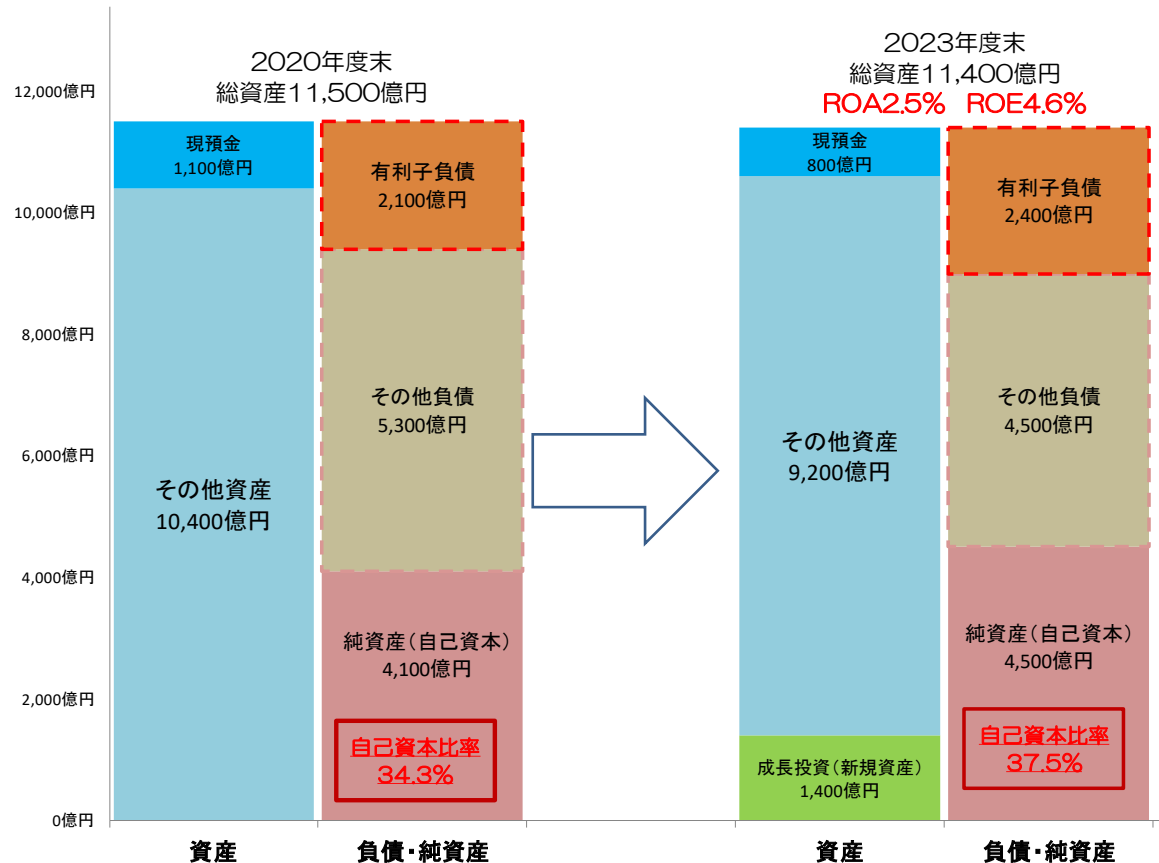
12,000億円
10,000億円
8,000億円
6,000億円
4,000億円
2,000億円
0億円

2020年度末
総資産11,500億円

現預金
1,100億円

その他資産
10,400億円

有利子負債
2,100億円

その他負債
5,300億円

純資産（自己資本）
4,100億円

自己資本比率
34.3%

資産
負債・純資産

2023年度末
総資産11,400億円
ROA2.5%　ROE4.6%

現預金
800億円

その他資産
9,200億円

成長投資（新規資産）
1,400億円

有利子負債
2,400億円

その他負債
4,500億円

純資産（自己資本）
4,500億円

自己資本比率
37.5%

資産
負債・純資産